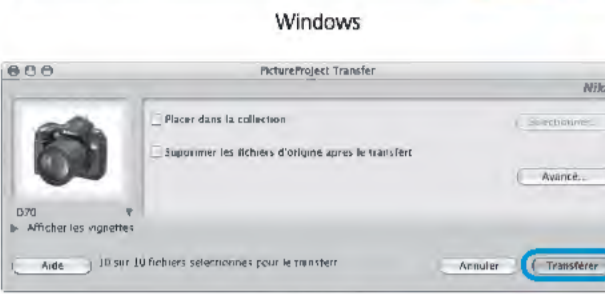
Windows

PictureProject Transfer

Nik

Placer dans la collection

Sélectionner...

Supprimer les fichiers d'origine après le transfert

Avancé...

D70

Afficher les vignettes

Aide

10 sur 10 fichiers sélectionnés pour le transfert

Annuler

Transférer